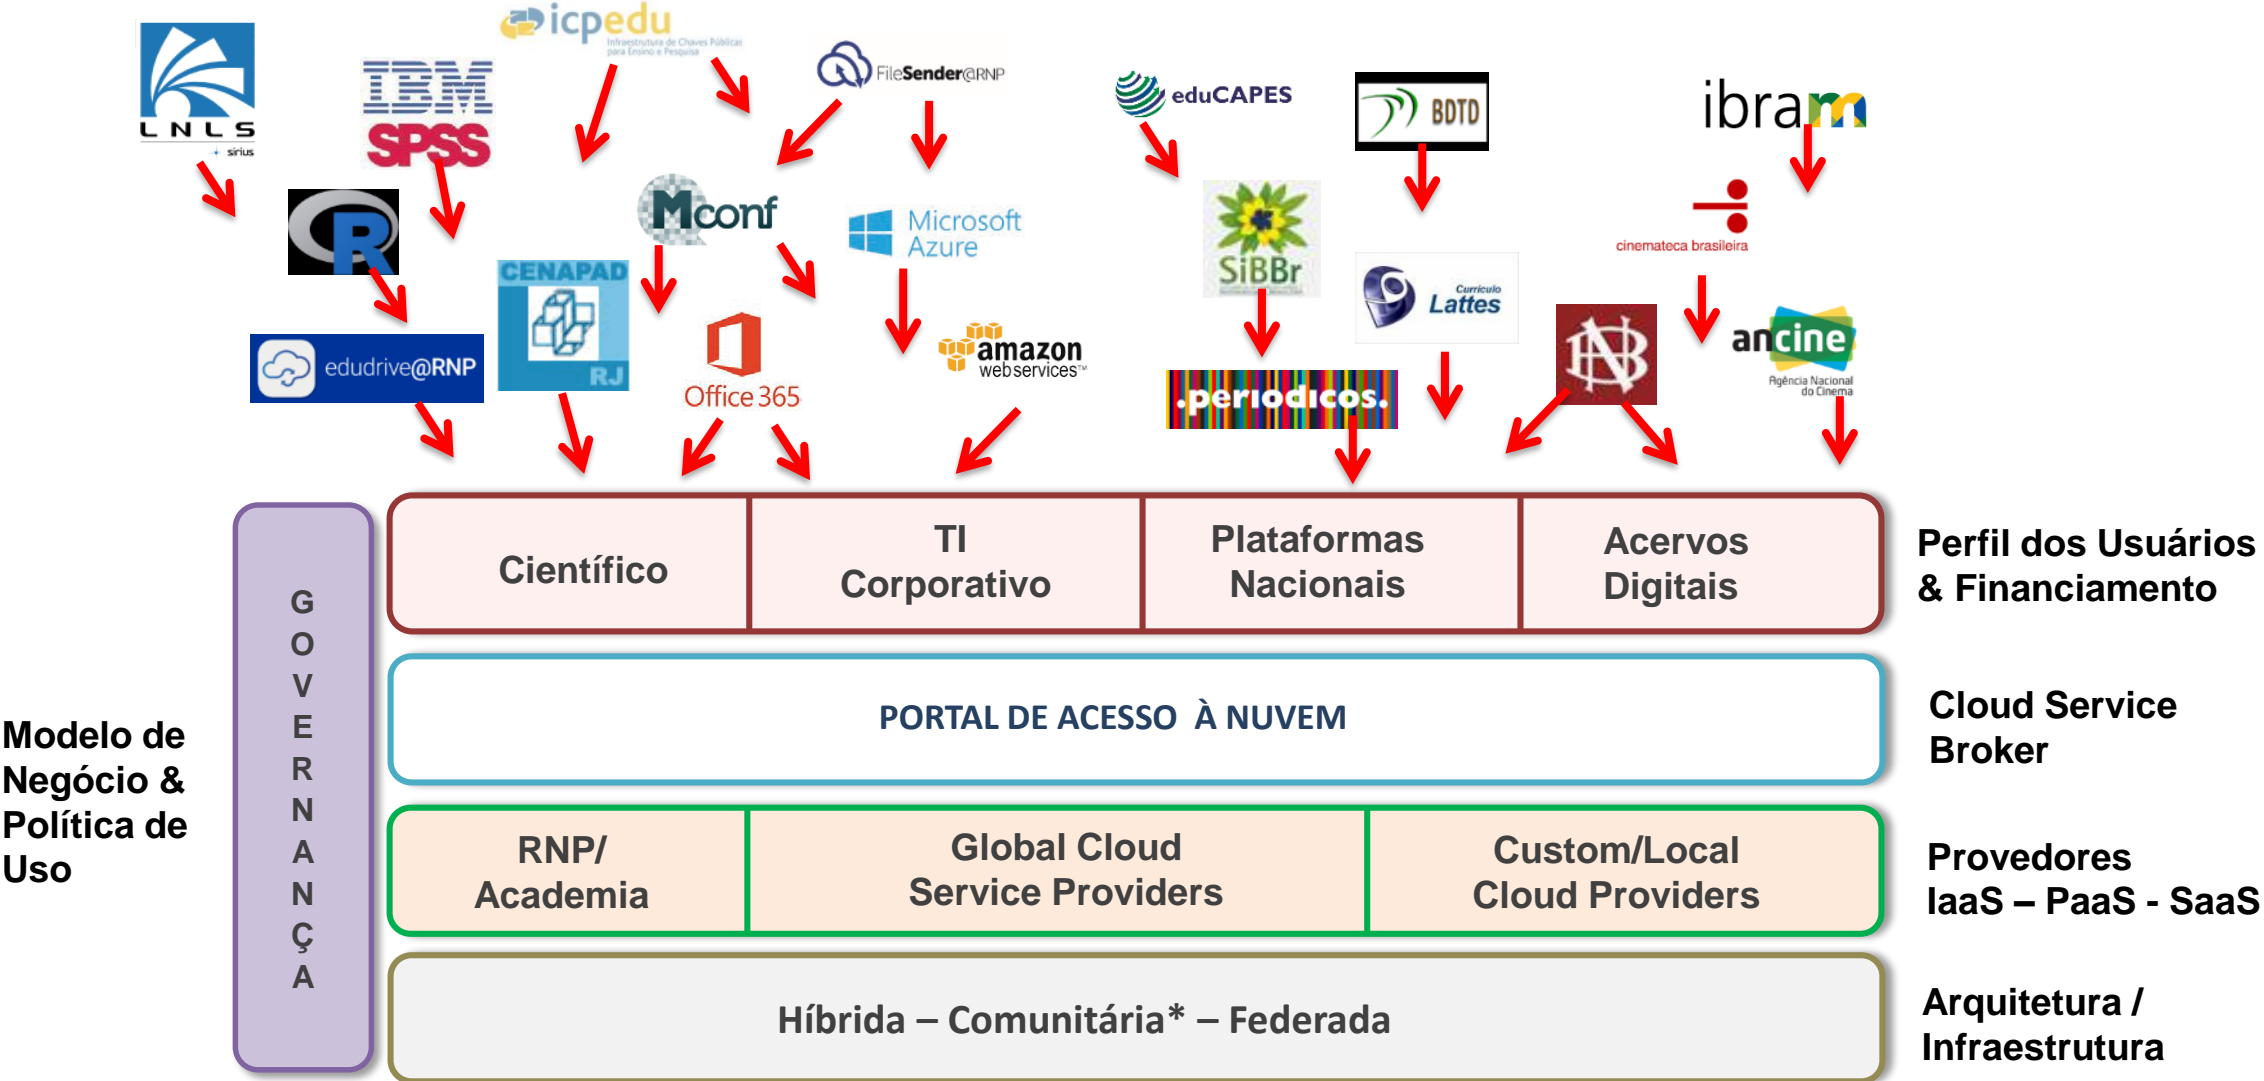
LNLS sirius

IBM SPSS

icpedu Infraestrutura de Chaves Públicas para Ensino e Pesquisa

FileSender@RNP

eduCAPES

BDTD

ibram

R

Mconf

Microsoft Azure

SiBBr

Currículo Lattes

cinemateca brasileira

edudrive@RNP

CENAPAD RJ

Office 365

amazon webservices

.periodicos.

ancine Agência Nacional do Cinema

Científico

TI Corporativo

Plataformas Nacionais

Acervos Digitais

Perfil dos Usuários & Financiamento

PORTAL DE ACESSO À NUVEM

Cloud Service Broker

Modelo de Negócio & Política de Uso

GOVERNANÇA

RNP/ Academia

Global Cloud Service Providers

Custom/Local Cloud Providers

Provedores IaaS – PaaS - SaaS

Híbrida – Comunitária* – Federada

Arquitetura / Infraestrutura